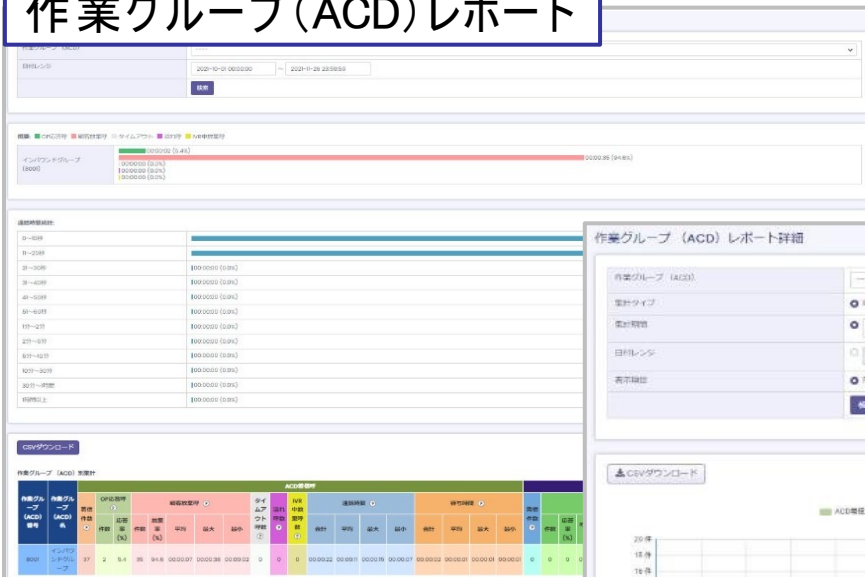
作業グループ(ACD)レポート

作業グループ（ACD）
日付レンジ
2021-10-01 00:00:00 ~ 2021-11-25 23:59:59
検索

概要: OP応答呼 顧客放棄呼 タイムアウト 強制切断 IVR中断呼

インバウンドグループ (8001)
00:00:02 (5.4%)
00:00:35 (94.6%)
00:00:00 (0.0%)
00:00:00 (0.0%)
00:00:00 (0.0%)

通話時間統計
| 0~10秒 | |
|---|---|
| 11~20秒 | |
| 21~30秒 | 00:00:00 (0.0%) |
| 31~40秒 | 00:00:00 (0.0%) |
| 41~50秒 | 00:00:00 (0.0%) |
| 51~60秒 | 00:00:00 (0.0%) |
| 1分~2分 | 00:00:00 (0.0%) |
| 2分~5分 | 00:00:00 (0.0%) |
| 5分~10分 | 00:00:00 (0.0%) |
| 10分~30分 | 00:00:00 (0.0%) |
| 30分~1時間 | 00:00:00 (0.0%) |
| 1時間以上 | 00:00:00 (0.0%) |

CSVダウンロード

作業グループ（ACD）別集計

| 作業グループ (ACD) 番号 | 作業グループ (ACD) 名 | 着信件数 | OP応答呼 件数 | OP応答呼 応答率 (%) | 顧客放棄呼 件数 | 顧客放棄呼 放棄率 (%) | 顧客放棄呼 平均 | 顧客放棄呼 最大 | 顧客放棄呼 最小 | タイムアウト件数 | 強制切断件数 | IVR中断呼件数 | 通話時間 合計 | 通話時間 平均 | 通話時間 最大 | 通話時間 最小 | 保留時間 合計 | 保留時間 平均 | 保留時間 最大 | 保留時間 最小 | 発信件数 | 件数 | 応答率 (%) |
|---|---|---|---|---|---|---|---|---|---|---|---|---|---|---|---|---|---|---|---|---|---|---|---|
| 8001 | インバウンドグループ | 37 | 2 | 5.4 | 35 | 94.6 | 00:00:07 | 00:00:38 | 00:00:02 | 0 | 0 | 0 | 00:00:22 | 00:00:11 | 00:00:19 | 00:00:07 | 00:00:02 | 00:00:01 | 00:00:01 | 00:00:01 | 0 | 0 | 0 |

ACD着信呼

作業グループ（ACD）レポート詳細
作業グループ（ACD）
集計タイプ
集計期間
日付レンジ
表示順位
CSVダウンロード
ACD着信
20件
18件
16件